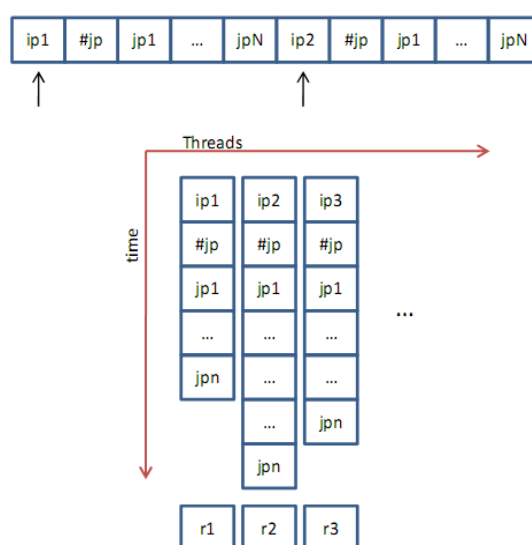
| ip1 | #jp | jp1 | ... | jpN | ip2 | #jp | jp1 | ... | jpN |
|---|---|---|---|---|---|---|---|---|---|

Threads

time

| ip1 | ip2 | ip3 |
|---|---|---|
| #jp | #jp | #jp |
| jp1 | jp1 | jp1 |
| ... | ... | ... |
| jpn | ... | ... |
| | ... | jpn |
| | jpn | |

...

| r1 | r2 | r3 |
|---|---|---|